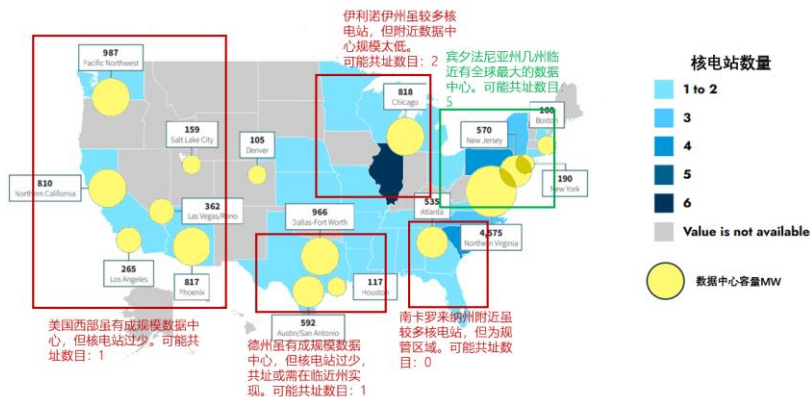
伊利诺伊州虽较多核电站，但附近数据中心规模太低。可能共址数目：2

宾夕法尼亚州几州临近有全球最大的数据中心。可能共址数目：5

核电站数量

1 to 2

3

4

5

6

Value is not available

数据中心容量MW

987
Pacific Northwest

159
Salt Lake City

105
Denver

818
Chicago

570
New Jersey

160
Boston

190
New York

810
Northern California

362
Las Vegas/Reno

966
Dallas-Fort Worth

535
Atlanta

4,575
Northern Virginia

265
Los Angeles

817
Phoenix

117
Houston

592
Austin/San Antonio

美国西部虽有成规模数据中心，但核电站过少。可能共址数目：1

德州虽有成规模数据中心，但核电站过少，共址或需在临近州实现。可能共址数目：1

南卡罗来纳州附近虽较多核电站，但为规管区域。可能共址数目：0